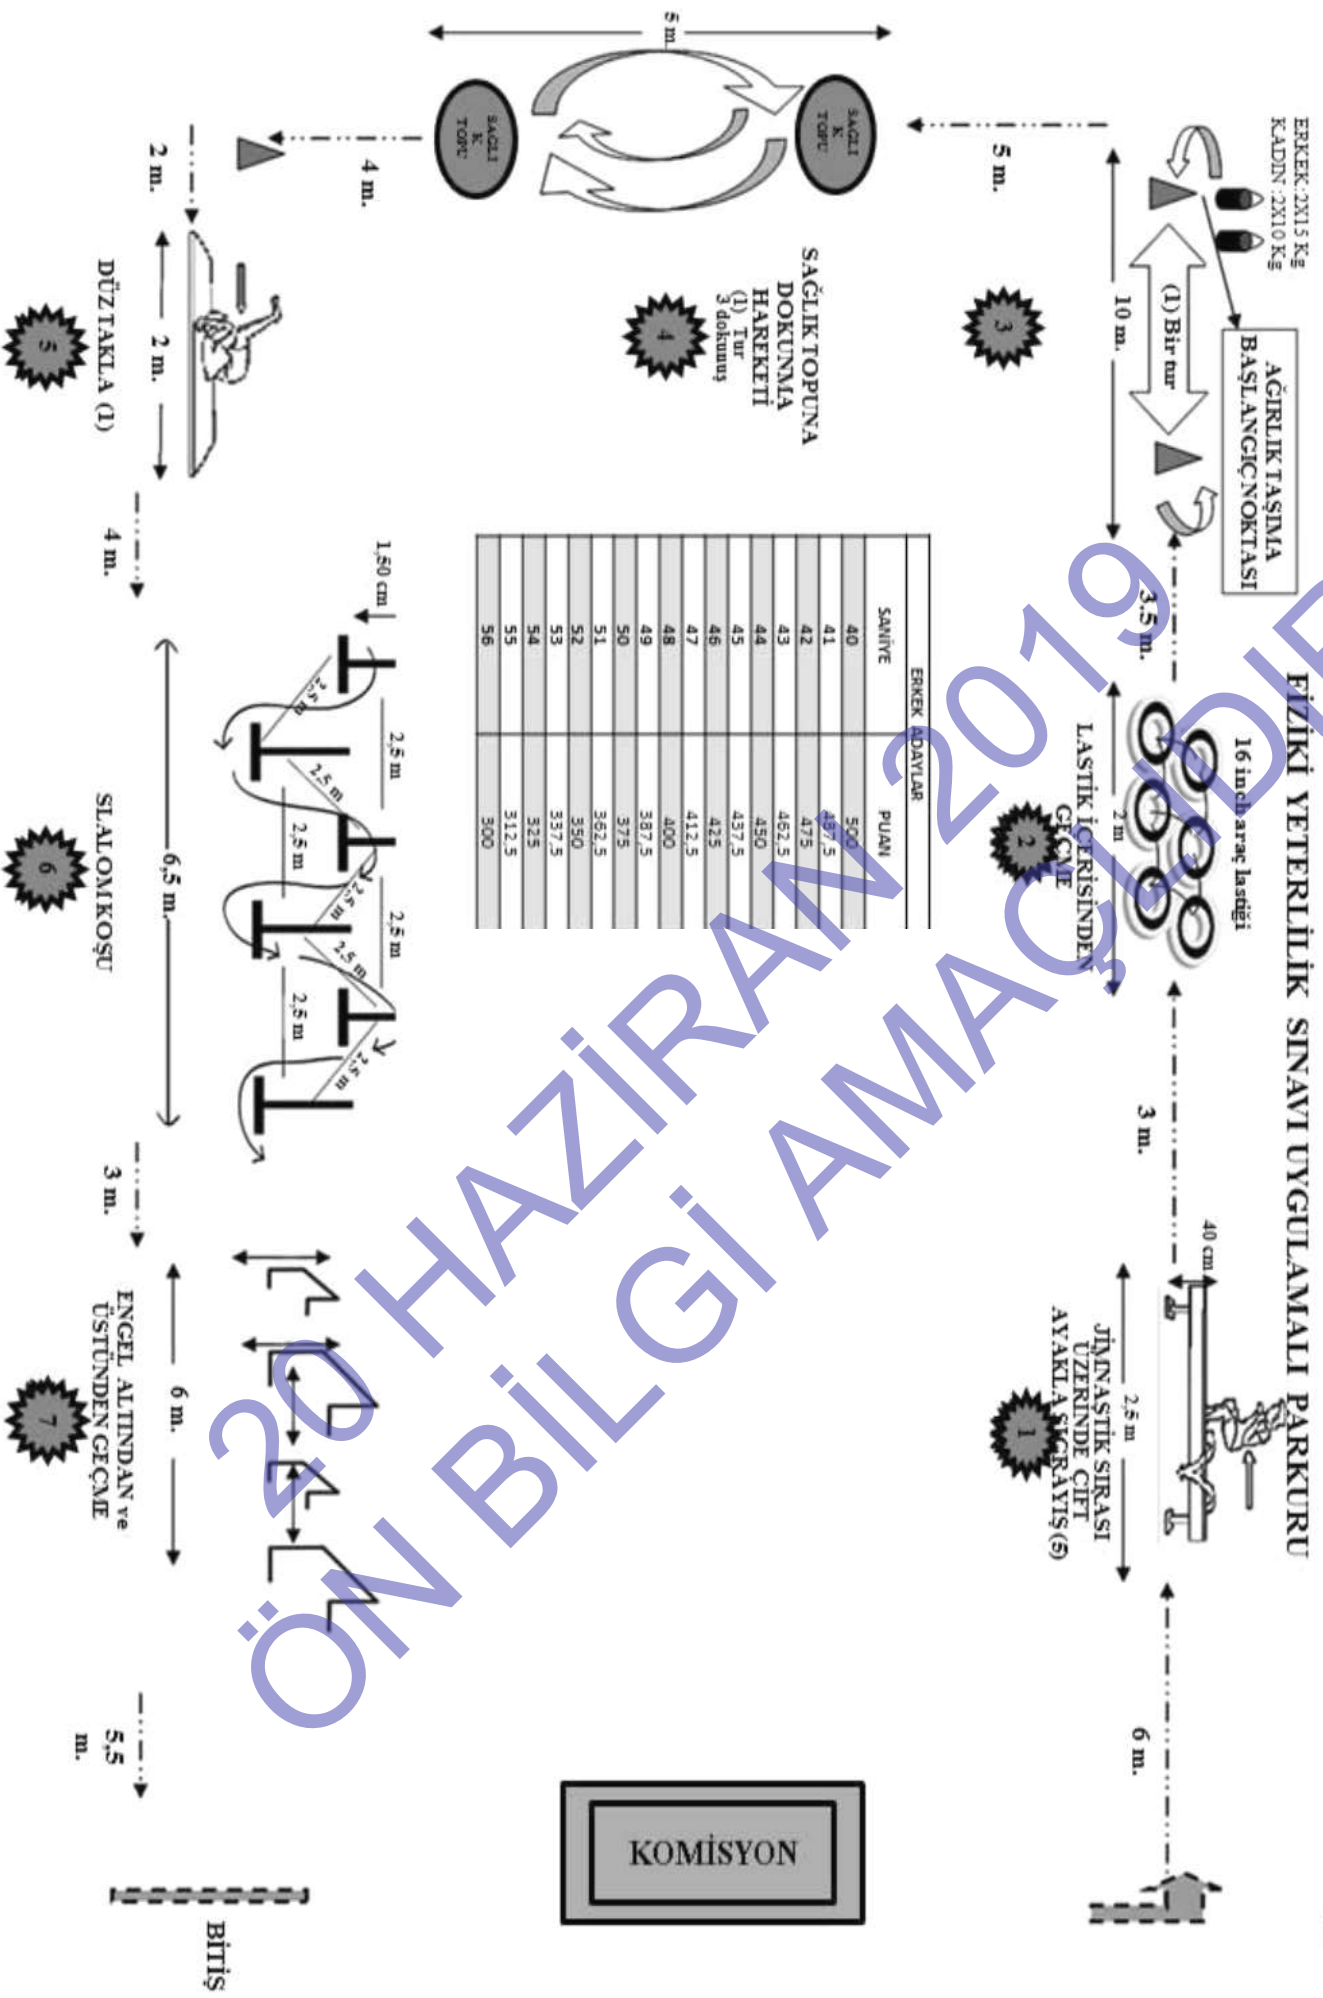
FİZİKİ YETERLİLİK SINAVI UYGULAMALI PARKURU

ERKEK: 2X15 Kg
KADIN: 2X10 Kg

AĞIRLIK TAŞIMA BAŞLANGIÇ NOKTASI

(1) Bir tur

10 m.

5 m.

3

5 m

SAĞLIK TOPU

SAĞLIK TOPU

4 m.

SAĞLIK TOPUNA DOKUNMA HAREKETİ
(1) Tur
3 dokunuş

4

3,5 m.

16 inch araç lastiği

2 m

LASTİK İÇERİSİNDEN GEÇME

2

3 m.

40 cm

2,5 m

JİMNASTİK SIRASI ÜZERİNDE ÇİFT AYAKLA SIÇRAYIŞ (5)

1

6 m.

| ERKEK ADAYLAR | |
|---|---|
| SANİYE | PUAN |
| 40 | 500 |
| 41 | 487,5 |
| 42 | 475 |
| 43 | 462,5 |
| 44 | 450 |
| 45 | 437,5 |
| 46 | 425 |
| 47 | 412,5 |
| 48 | 400 |
| 49 | 387,5 |
| 50 | 375 |
| 51 | 362,5 |
| 52 | 350 |
| 53 | 337,5 |
| 54 | 325 |
| 55 | 312,5 |
| 56 | 300 |

2 m.

2 m.

4 m.

DÜZ TAKLA (1)

5

1,50 cm

2,5 m

2,5 m

2,5 m

2,5 m

2,5 m

2,5 m

2,5 m

2,5 m

6,5 m.

SLALOM KOŞU

6

3 m.

6 m.

ENGEL ALTINDAN ve ÜSTÜNDEN GEÇME

7

5,5 m.

KOMİSYON

BİTİŞ

20 HAZİRAN 2019
ÖN BİLGİ AMAÇLIDIR